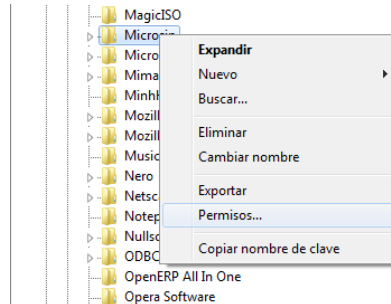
MagicISO
Microso
Micro
Mima
Minhh
Mozill
Mozill
Music
Nero
Netsc
Notep
Nullso
ODBC
OpenERP All In One
Opera Software

Expandir
Nuevo
Buscar...
Eliminar
Cambiar nombre
Exportar
Permisos...
Copiar nombre de clave